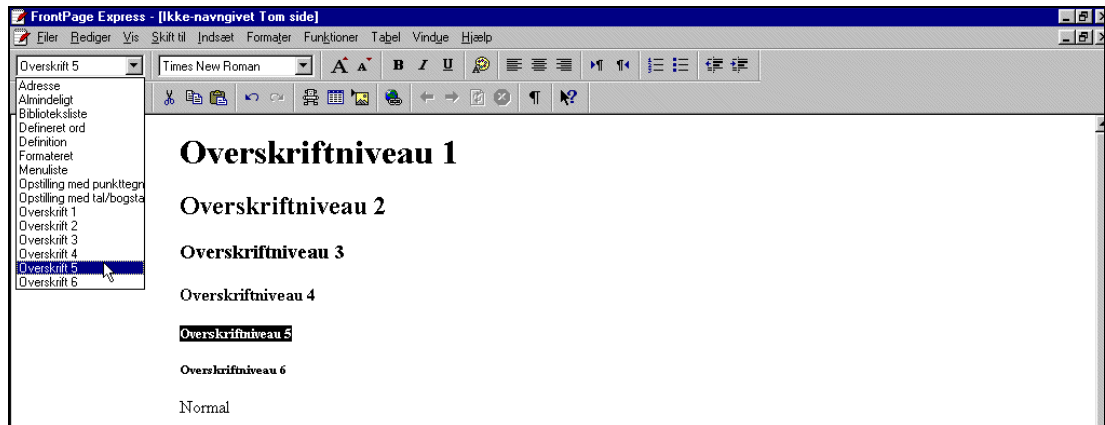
FrontPage Express - [Ikke-navngivet Tom side]

Filer Rediger Vis Skift til Indsæt Formater Funktioner Tabel Vindue Hjælp

Overskrift 5

Times New Roman

Adresse
Almindeligt
Biblioteksliste
Defineret ord
Definition
Formateret
Menuliste
Opstilling med punkttegn
Opstilling med tal/bogsta
Overskrift 1
Overskrift 2
Overskrift 3
Overskrift 4
Overskrift 5
Overskrift 6

Overskriftniveau 1

Overskriftniveau 2

Overskriftniveau 3

Overskriftniveau 4

Overskriftniveau 5

Overskriftniveau 6

Normal